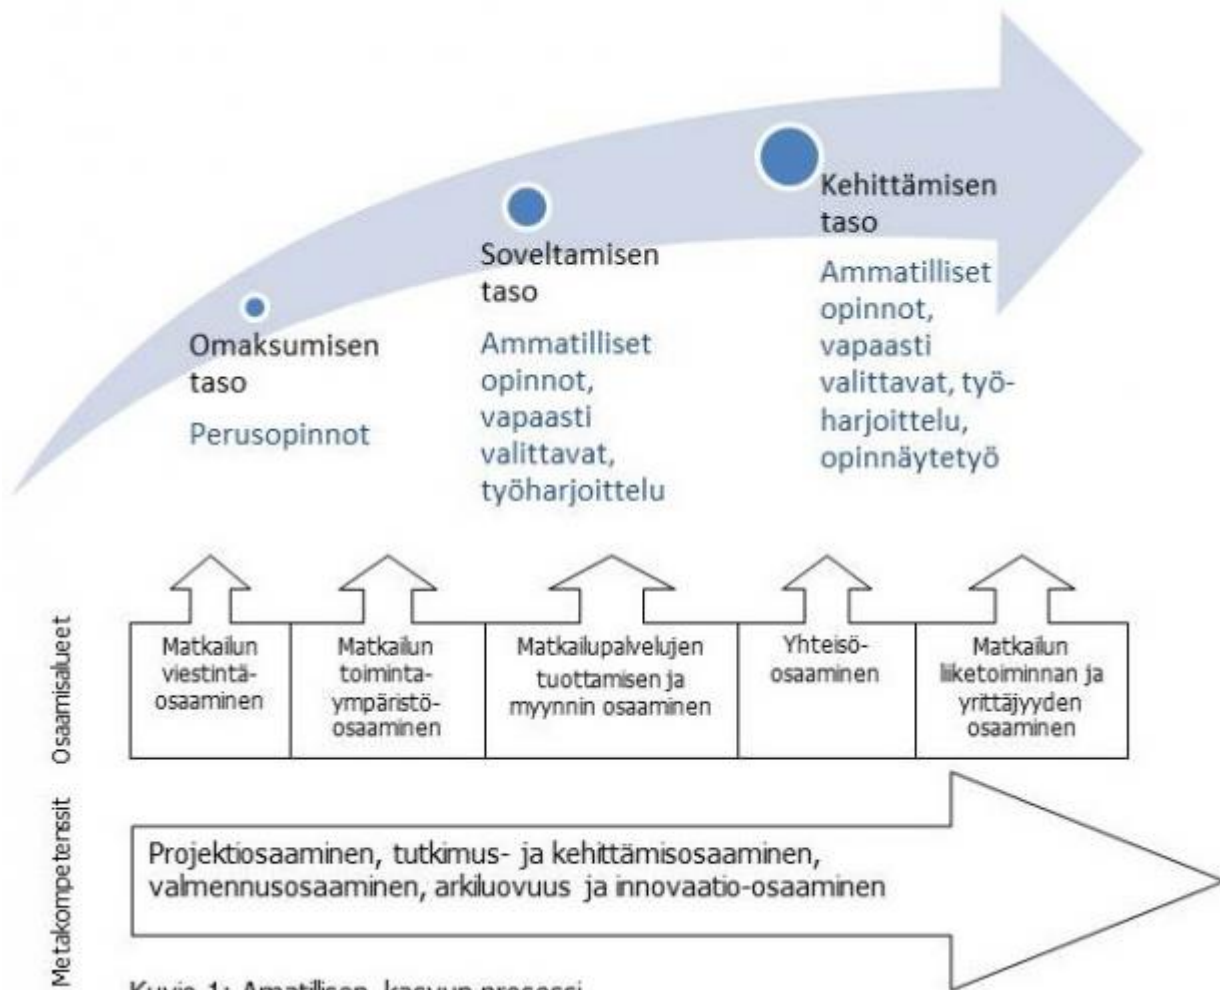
Omaksumisen taso

Perusopinnot

Soveltamisen taso

Ammatilliset opinnot, vapaasti valittavat, työharjoittelu

Kehittämisen taso

Ammatilliset opinnot, vapaasti valittavat, työharjoittelu, opinnäytetyö

Osaamisalueet

| Matkailun viestintäosaaminen | Matkailun toimintaympäristöosaaminen | Matkailupalvelujen tuottamisen ja myynnin osaaminen | Yhteisöosaaminen | Matkailun liketoiminnan ja yrittäjyyden osaaminen |
|---|---|---|---|---|

Metakompetenssit

Projektiosaaminen, tutkimus- ja kehittämisosaaminen, valmennusosaaminen, arkiluovuus ja innovaatio-osaaminen

Kuvio 1: Ammatillisen kasvun prosessi